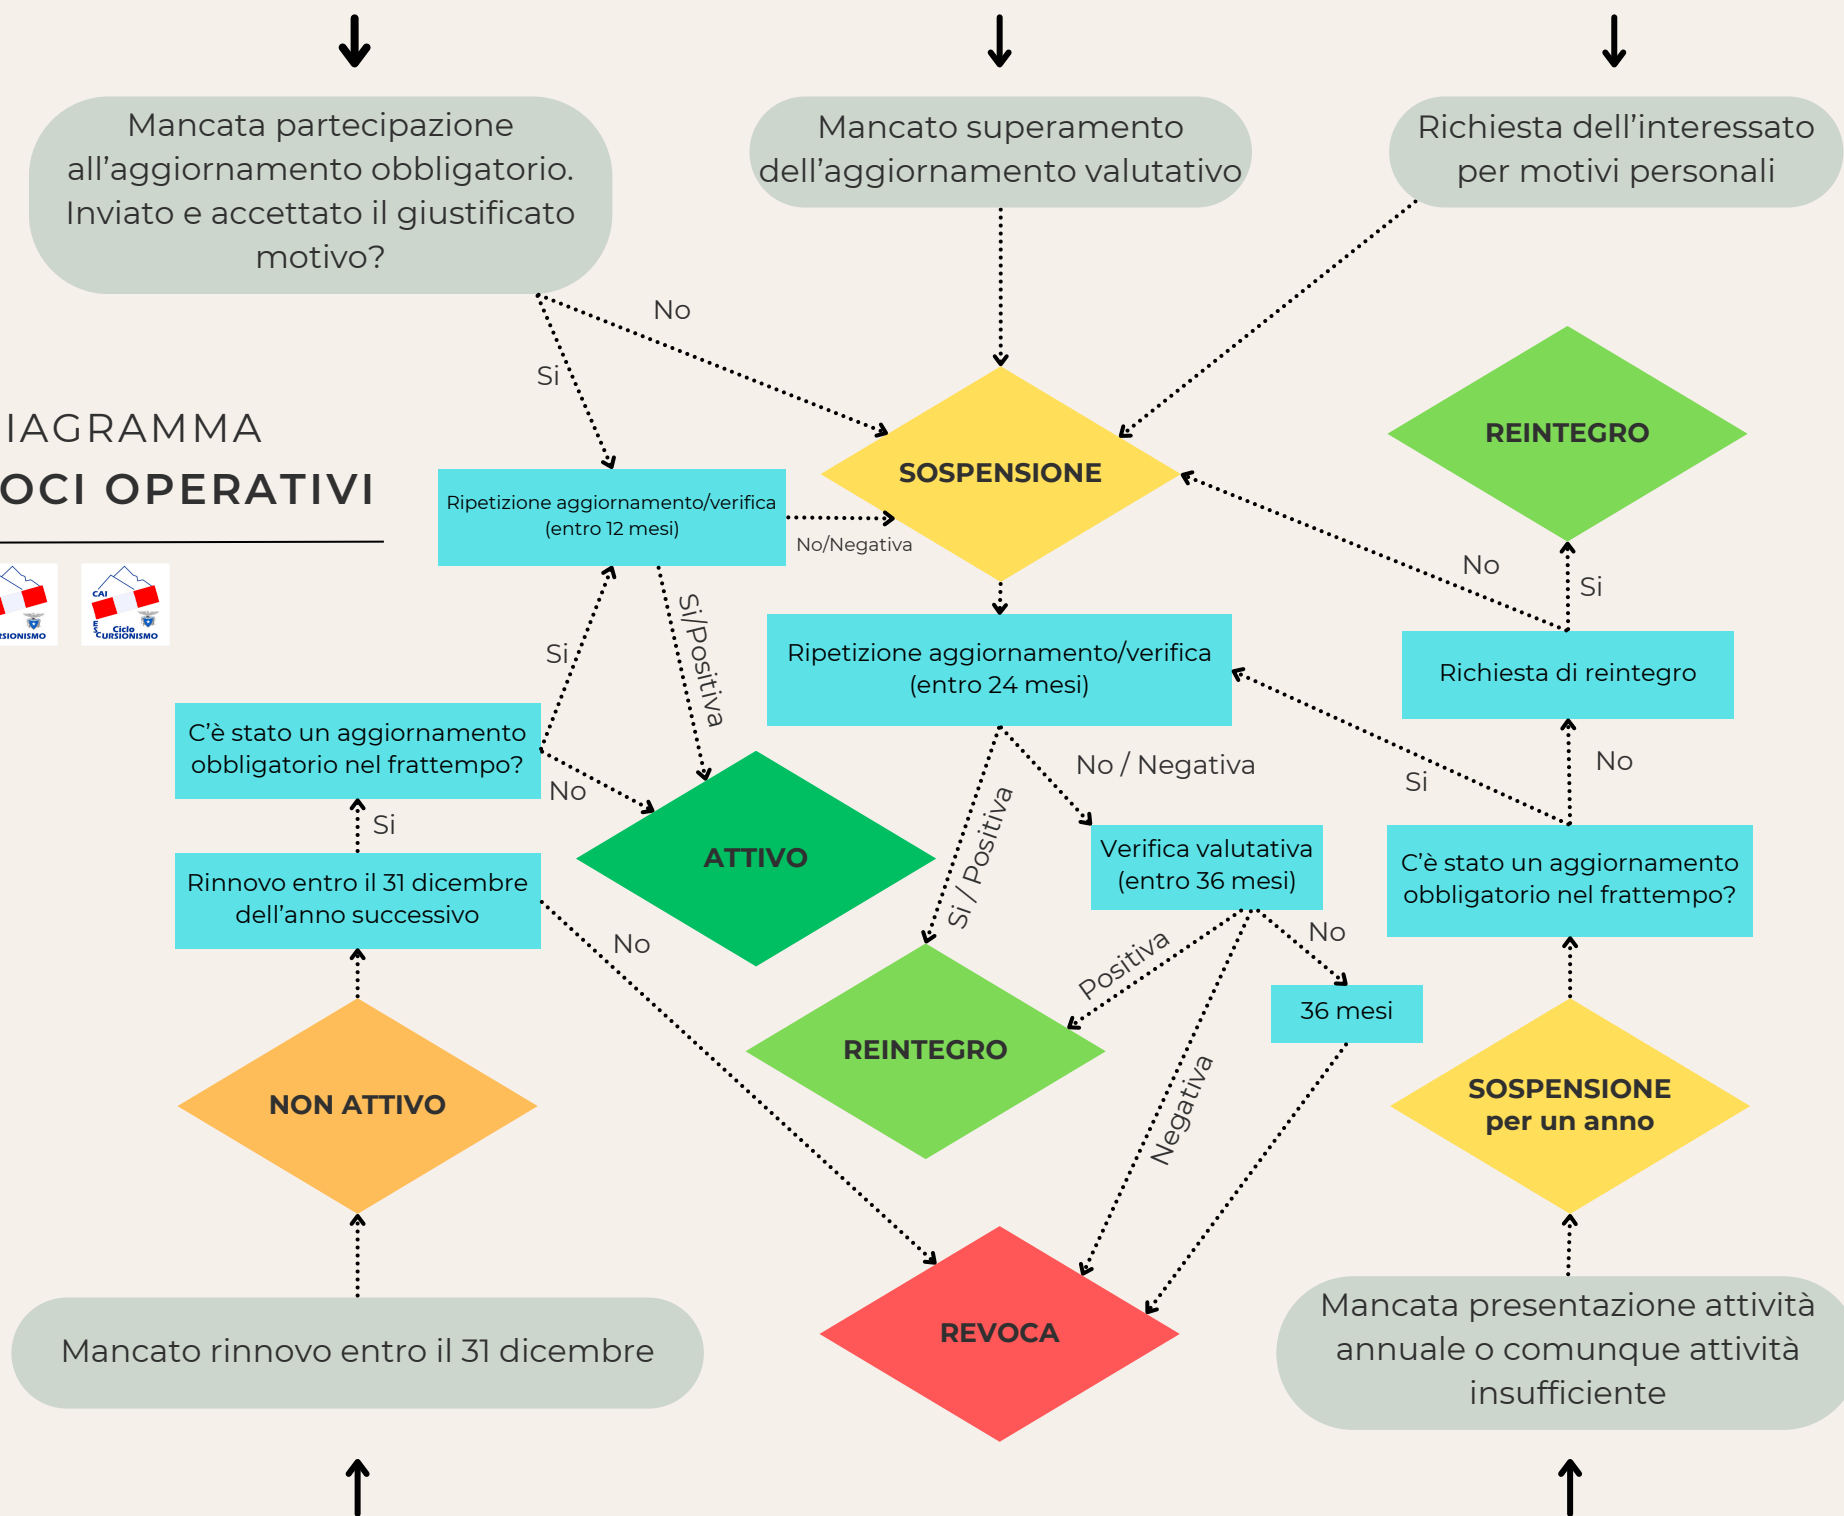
Mancata partecipazione all’aggiornamento obbligatorio. Inviato e accettato il giustificato motivo?

Mancato superamento dell’aggiornamento valutativo

Richiesta dell’interessato per motivi personali

IAGRAMMA
OCI OPERATIVI

No

Si

SOSPENSIONE

REINTEGRO

Ripetizione aggiornamento/verifica (entro 12 mesi)

No/Negativa

Si/Positiva

Si

No

Si

Ripetizione aggiornamento/verifica (entro 24 mesi)

Richiesta di reintegro

C’è stato un aggiornamento obbligatorio nel frattempo?

No

ATTIVO

No / Negativa

Si

No

Si

Rinnovo entro il 31 dicembre dell’anno successivo

Si / Positiva

Verifica valutativa (entro 36 mesi)

C’è stato un aggiornamento obbligatorio nel frattempo?

No

No

Positiva

36 mesi

REINTEGRO

NON ATTIVO

Negativa

SOSPENSIONE per un anno

REVOCA

Mancato rinnovo entro il 31 dicembre

Mancata presentazione attività annuale o comunque attività insufficiente